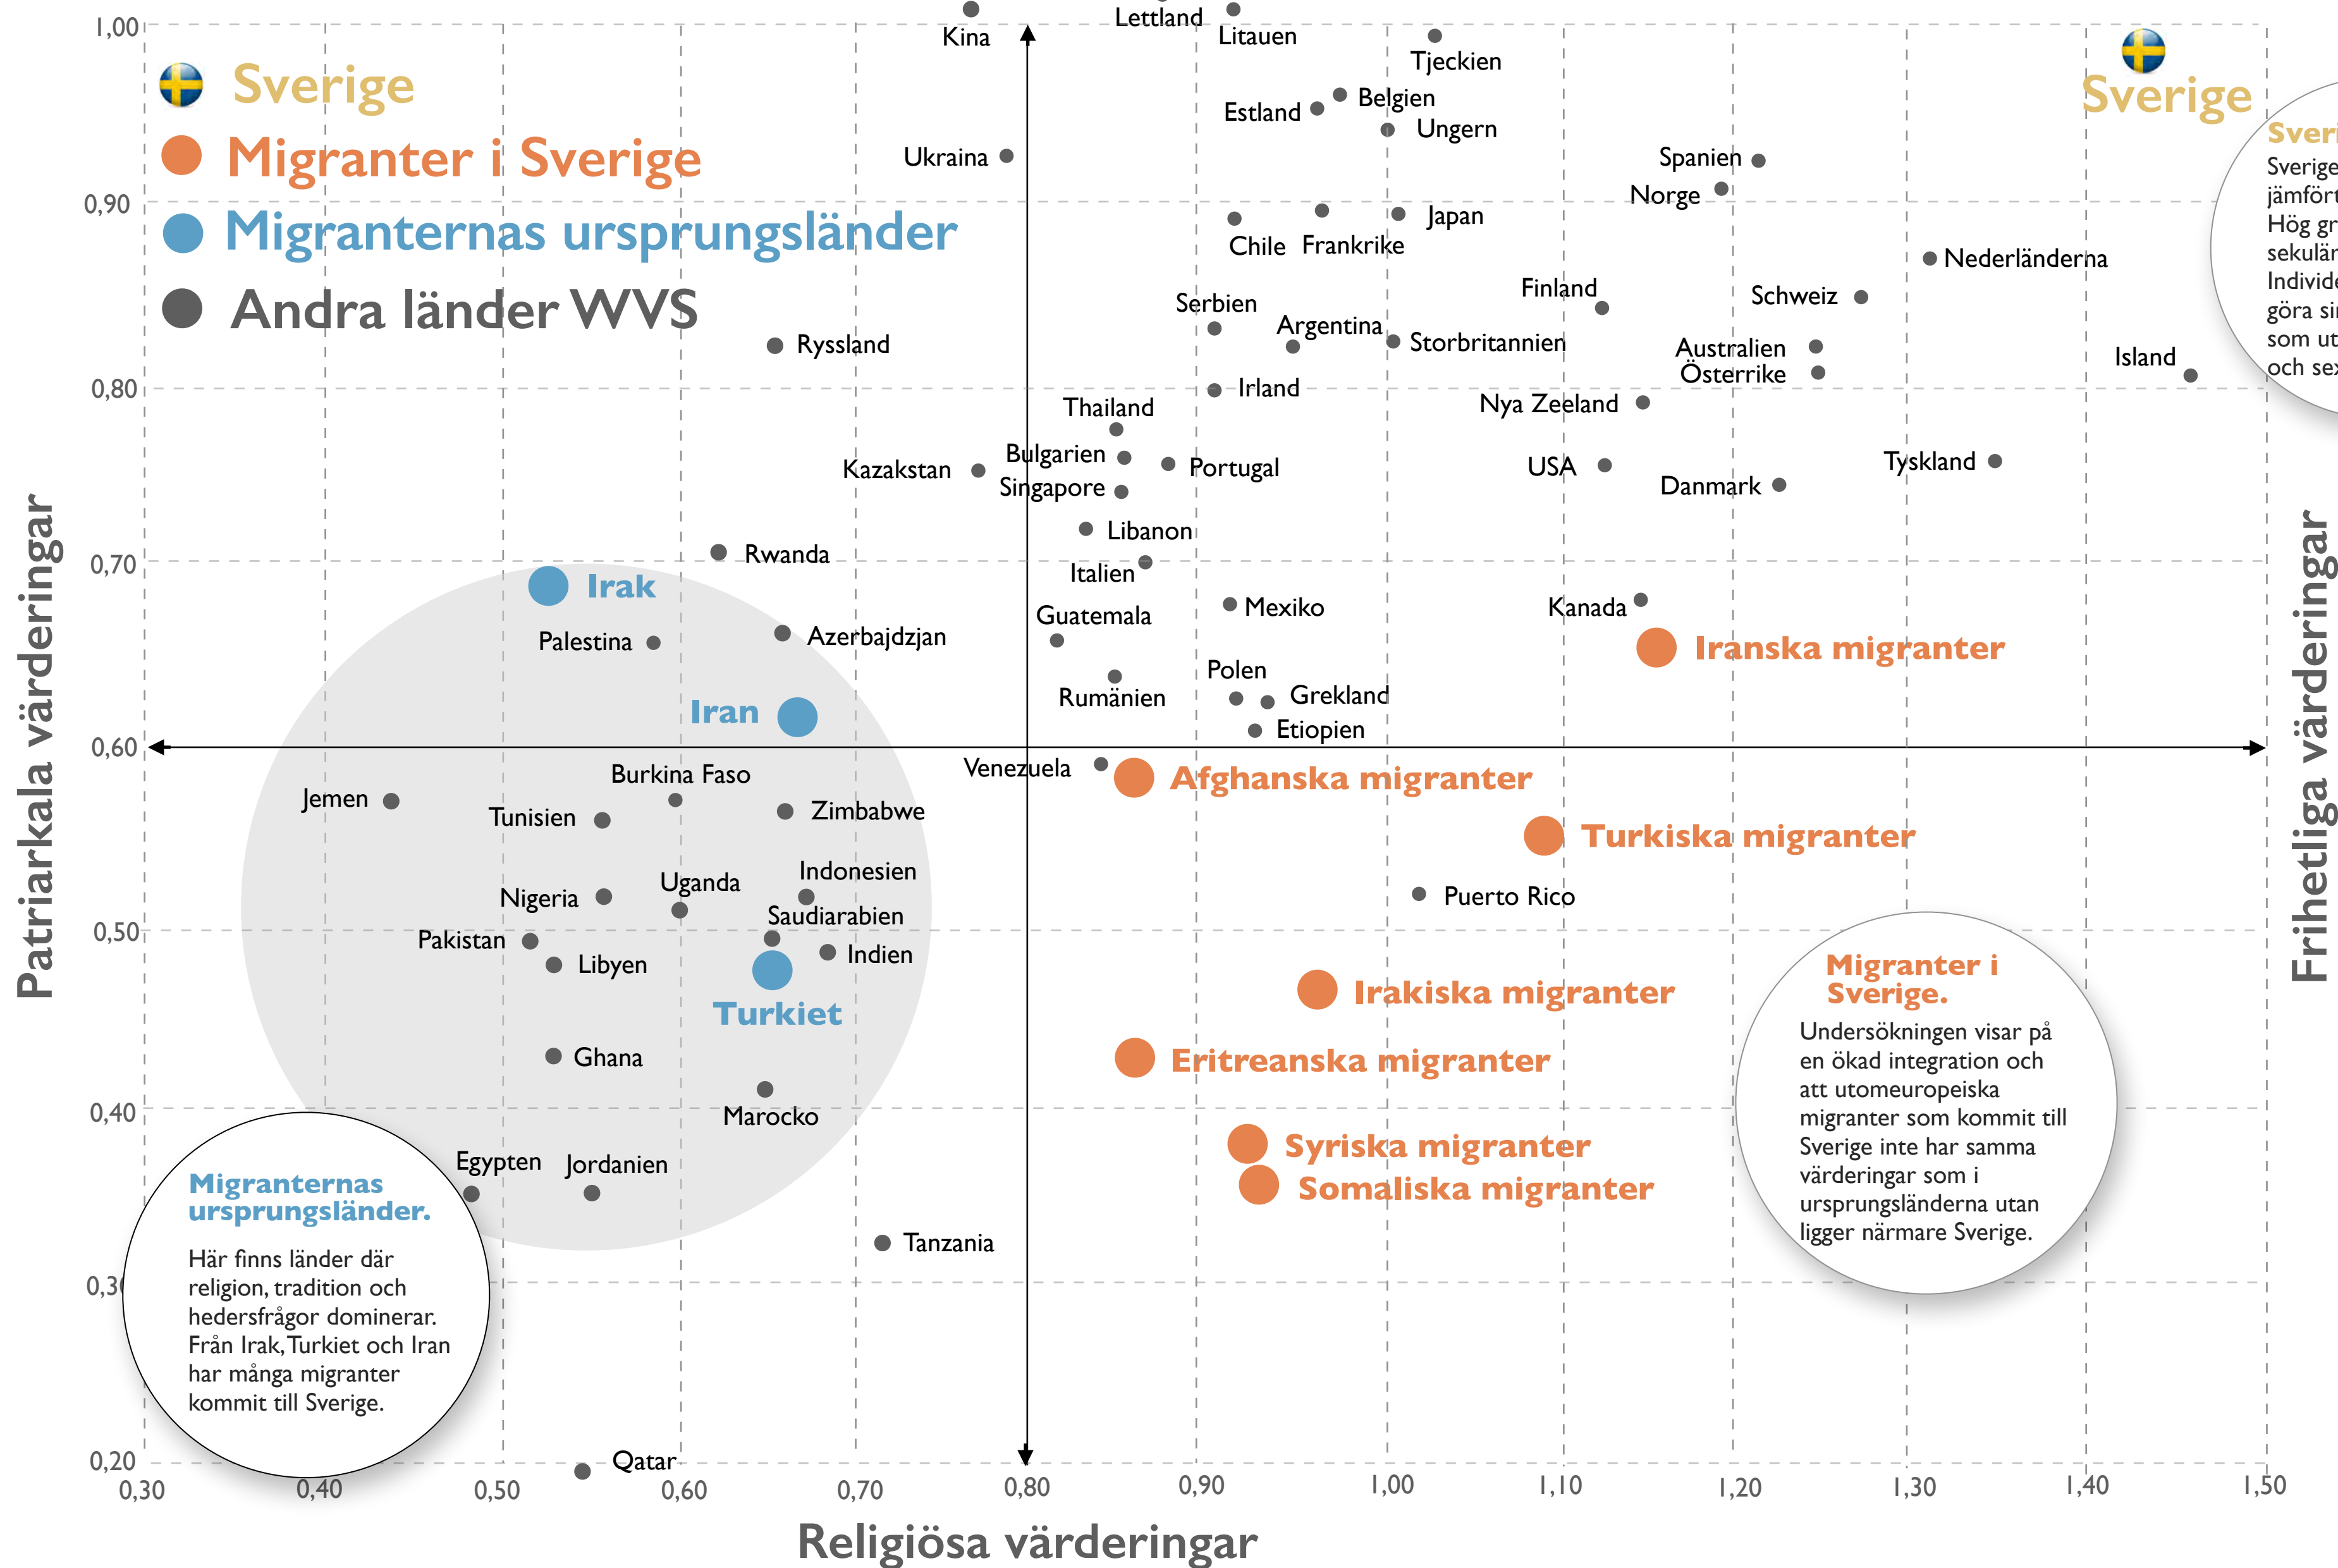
Sverige
Migranter i Sverige
Migranternas ursprungsländer
Andra länder WVS

1,00
0,90
0,80
0,70
0,60
0,50
0,40
0,30
0,20

Patriarkala värderingar

Kina
Lettland
Litauen
Tjeckien
Estland
Belgien
Ungern
Ukraina
Spanien
Norge
Chile
Frankrike
Japan
Nederländerna
Finland
Schweiz
Serbien
Argentina
Storbritannien
Australien
Österrike
Island
Ryssland
Irland
Thailand
Nya Zeeland
Bulgarien
Portugal
Kazakstan
Singapore
USA
Danmark
Tyskland
Libanon
Rwanda
Italien
Irak
Mexiko
Kanada
Palestina
Azerbajdzjan
Guatemala
Iranska migranter
Polen
Grekland
Rumänien
Iran
Etiopien
Venezuela
Afghanska migranter
Burkina Faso
Jemen
Tunisien
Zimbabwe
Turkiska migranter
Indonesien
Uganda
Nigeria
Puerto Rico
Saudiarabien
Pakistan
Indien
Libyen
Turkiet
Irakiska migranter
Eritreanska migranter
Ghana
Marocko
Syriska migranter
Somaliska migranter
Egypten
Jordanien
Tanzania
Qatar

Sverige

Sveri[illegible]
Sverige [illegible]
jämfört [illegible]
Hög gr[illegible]
sekulär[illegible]
Individ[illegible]
göra si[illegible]
som ut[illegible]
och se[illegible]

Migranter i Sverige.
Undersökningen visar på en ökad integration och att utomeuropeiska migranter som kommit till Sverige inte har samma värderingar som i ursprungsländerna utan ligger närmare Sverige.

Migranternas ursprungsländer.
Här finns länder där religion, tradition och hedersfrågor dominerar. Från Irak, Turkiet och Iran har många migranter kommit till Sverige.

Frihetliga värderingar

0,30
0,40
0,50
0,60
0,70
0,80
0,90
1,00
1,10
1,20
1,30
1,40
1,50

Religiösa värderingar